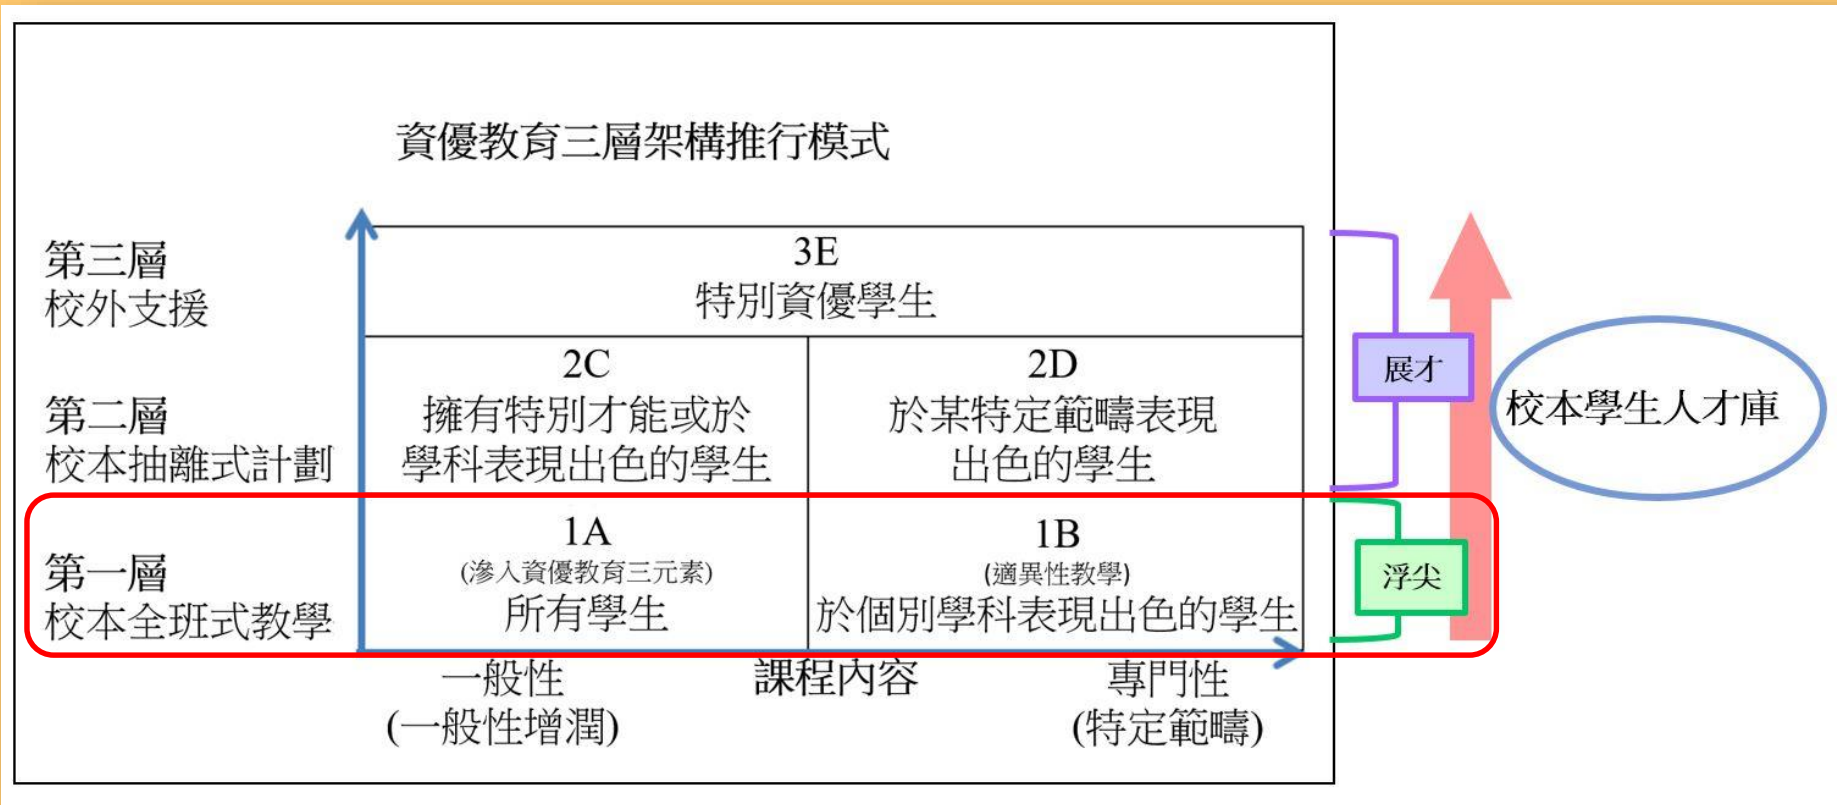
資優教育三層架構推行模式

第三層
校外支援

第二層
校本抽離式計劃

第一層
校本全班式教學

| 3E 特別資優學生 | |
|---|---|
| 2C 擁有特別才能或於學科表現出色的學生 | 2D 於某特定範疇表現出色的學生 |
| 1A (滲入資優教育三元素) 所有學生 | 1B (適異性教學) 於個別學科表現出色的學生 |

一般性
(一般性增潤)

課程內容

專門性
(特定範疇)

展才

浮尖

校本學生人才庫